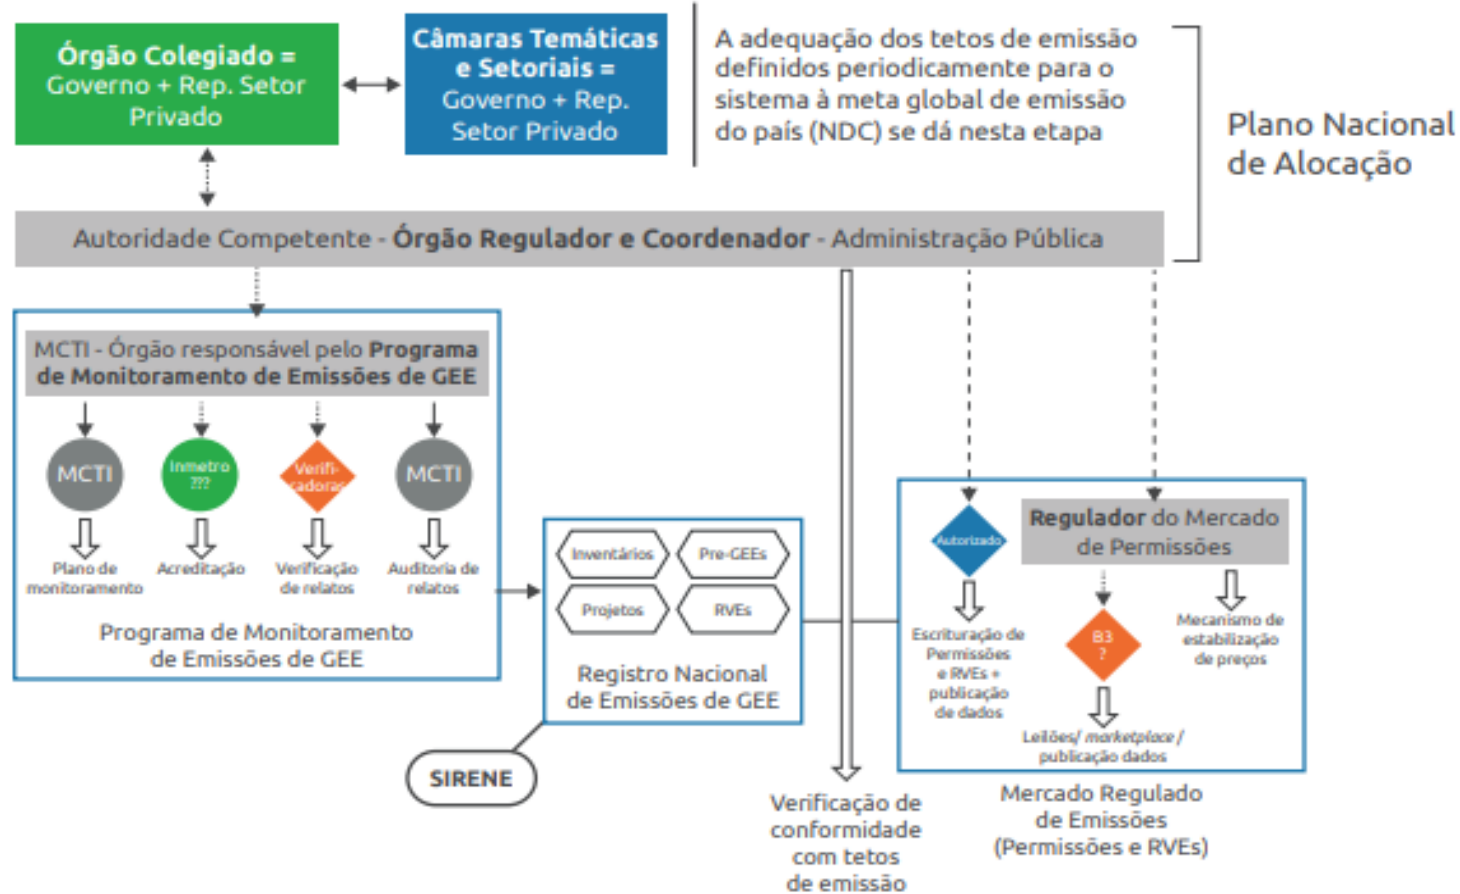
**Órgão Colegiado =** Governo + Rep. Setor Privado

**Câmaras Temáticas e Setoriais =** Governo + Rep. Setor Privado

A adequação dos tetos de emissão definidos periodicamente para o sistema à meta global de emissão do país (NDC) se dá nesta etapa

Plano Nacional de Alocação

Autoridade Competente - **Órgão Regulador e Coordenador** - Administração Pública

MCTI - Órgão responsável pelo **Programa de Monitoramento de Emissões de GEE**

MCTI

Inmetro ???

Verificadoras

MCTI

Plano de monitoramento

Acreditação

Verificação de relatos

Auditoria de relatos

Programa de Monitoramento de Emissões de GEE

Inventários

Pre-GEEs

Projetos

RVEs

Registro Nacional de Emissões de GEE

SIRENE

Verificação de conformidade com tetos de emissão

Autorizado

**Regulador** do Mercado de Permissões

Escrituração de Permissões e RVEs + publicação de dados

B3 ?

Mecanismo de estabilização de preços

Leilões/ *marketplace* / publicação dados

Mercado Regulado de Emissões (Permissões e RVEs)